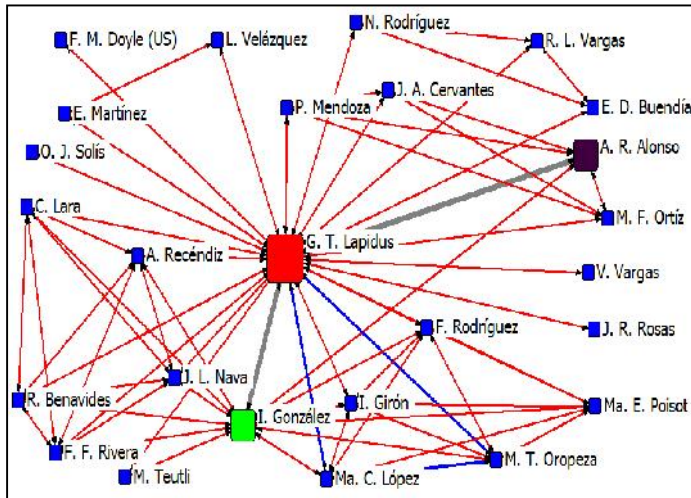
F. M. Doyle (US)
L. Velázquez
N. Rodríguez
R. L. Vargas
J. A. Cervantes
E. Martínez
P. Mendoza
E. D. Buendía
O. J. Solís
A. R. Alonso
C. Lara
G. T. Lapidus
M. F. Ortiz
A. Recéndiz
V. Vargas
J. R. Rosas
F. Rodríguez
J. L. Nava
R. Benavides
I. Girón
Ma. E. Poisot
I. González
F. F. Rivera
M. Teutli
Ma. C. López
M. T. Oropeza